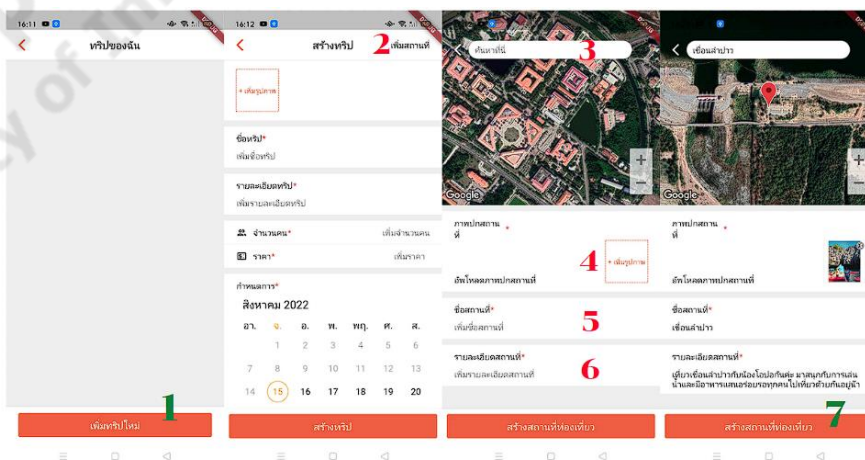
16:11

ทริปของฉัน

เพิ่มทริปใหม่

1

16:12

สร้างทริป

2

เพิ่มสถานที่

+ เพิ่มรูปภาพ

ชื่อทริป*

เพิ่มชื่อทริป

รายละเอียดทริป*

เพิ่มรายละเอียดทริป

จำนวนคน*

เพิ่มจำนวนคน

ราคา*

เพิ่มราคา

กำหนดการ*

สิงหาคม 2022

| อา. | จ. | อ. | พ. | พฤ. | ศ. | ส. |
|---|---|---|---|---|---|---|
| 31 | 1 | 2 | 3 | 4 | 5 | 6 |
| 7 | 8 | 9 | 10 | 11 | 12 | 13 |
| 14 | 15 | 16 | 17 | 18 | 19 | 20 |

สร้างทริป

ค้นหาที่นี่

3

Google

ภาพปกสถานที่*

4

+ เพิ่มรูปภาพ

อัพโหลดภาพปกสถานที่

ชื่อสถานที่*

5

เพิ่มชื่อสถานที่

รายละเอียดสถานที่*

6

เพิ่มรายละเอียดสถานที่

สร้างสถานที่ท่องเที่ยว

เขื่อนลำปาว

Google

ภาพปกสถานที่*

อัพโหลดภาพปกสถานที่

ชื่อสถานที่*

เขื่อนลำปาว

รายละเอียดสถานที่*

เที่ยวเขื่อนลำปาวกับน้องโอปอกันค่ะ มาสนุกกับการเล่นน้ำและอาหารแสนอร่อยรอทุกคนไปเที่ยวด้วยกันอยู่นะ

7

สร้างสถานที่ท่องเที่ยว